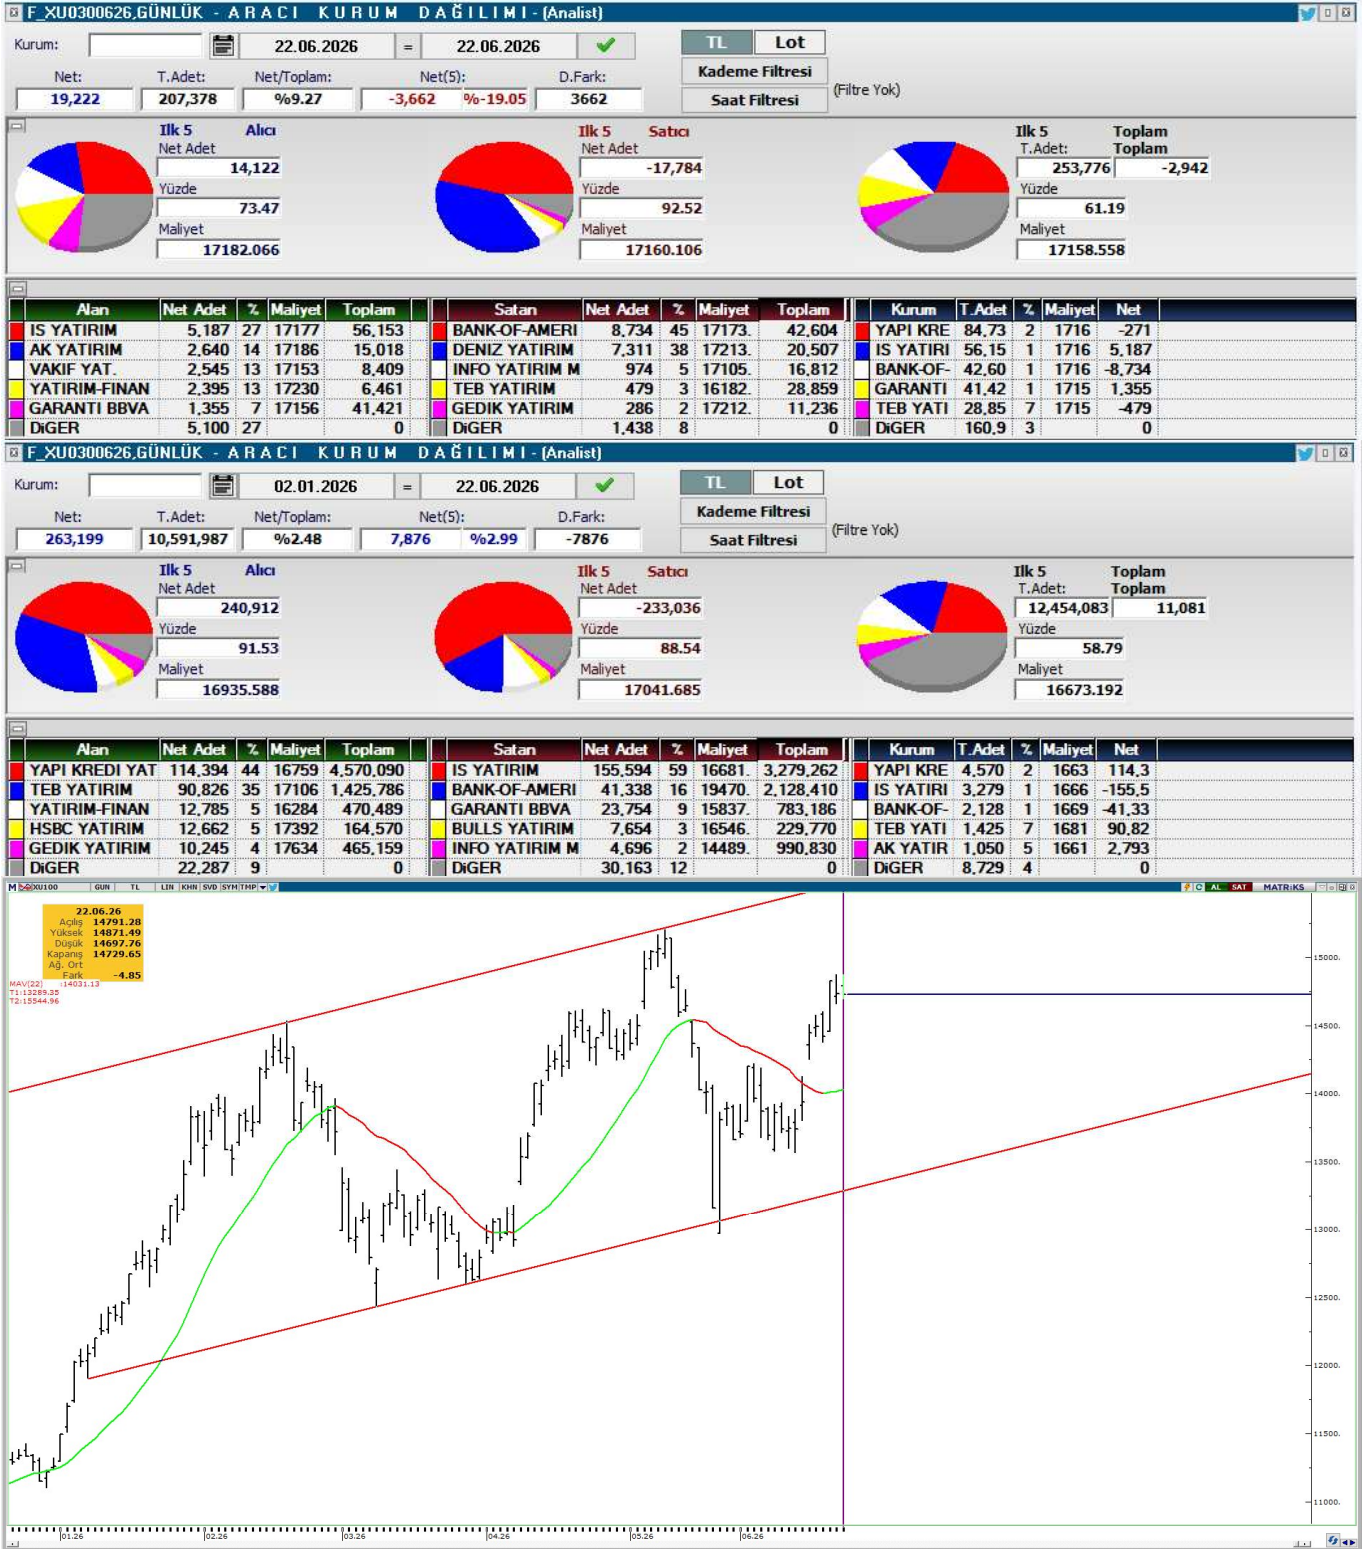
F_XU0300626,GÜNLÜK - A R A C I K U R U M D A Ğ I L I M I - (Analist)

Kurum: 22.06.2026 = 22.06.2026 TL Lot

Net: 19,222 T.Adet: 207,378 Net/Toplam: %9.27 Net(5): -3,662 %-19.05 D.Fark: 3662

Kademe Filtresi
Saat Filtresi (Filtre Yok)

Ilk 5 Alıcı
Net Adet 14,122
Yüzde 73.47
Maliyet 17182.066

Ilk 5 Satıcı
Net Adet -17,784
Yüzde 92.52
Maliyet 17160.106

Ilk 5 Toplam
T.Adet: 253,776 Toplam -2,942
Yüzde 61.19
Maliyet 17158.558

| Alan | Net Adet | % | Maliyet | Toplam |
|---|---|---|---|---|
| IS YATIRIM | 5,187 | 27 | 17177 | 56,153 |
| AK YATIRIM | 2,640 | 14 | 17186 | 15,018 |
| VAKIF YAT. | 2,545 | 13 | 17153 | 8,409 |
| YATIRIM-FINAN | 2,395 | 13 | 17230 | 6,461 |
| GARANTI BBVA | 1,355 | 7 | 17156 | 41,421 |
| DiGER | 5,100 | 27 | | 0 |

| Satan | Net Adet | % | Maliyet | Toplam |
|---|---|---|---|---|
| BANK-OF-AMERI | 8,734 | 45 | 17173. | 42,604 |
| DENIZ YATIRIM | 7,311 | 38 | 17213. | 20,507 |
| INFO YATIRIM M | 974 | 5 | 17105. | 16,812 |
| TEB YATIRIM | 479 | 3 | 16182. | 28,859 |
| GEDIK YATIRIM | 286 | 2 | 17212. | 11,236 |
| DiGER | 1,438 | 8 | | 0 |

| Kurum | T.Adet | % | Maliyet | Net |
|---|---|---|---|---|
| YAPI KRE | 84,73 | 2 | 1716 | -271 |
| IS YATIRI | 56,15 | 1 | 1716 | 5,187 |
| BANK-OF- | 42,60 | 1 | 1716 | -8,734 |
| GARANTI | 41,42 | 1 | 1715 | 1,355 |
| TEB YATI | 28,85 | 7 | 1715 | -479 |
| DiGER | 160,9 | 3 | | 0 |

F_XU0300626,GÜNLÜK - A R A C I K U R U M D A Ğ I L I M I - (Analist)

Kurum: 02.01.2026 = 22.06.2026 TL Lot

Net: 263,199 T.Adet: 10,591,987 Net/Toplam: %2.48 Net(5): 7,876 %2.99 D.Fark: -7876

Kademe Filtresi
Saat Filtresi (Filtre Yok)

Ilk 5 Alıcı
Net Adet 240,912
Yüzde 91.53
Maliyet 16935.588

Ilk 5 Satıcı
Net Adet -233,036
Yüzde 88.54
Maliyet 17041.685

Ilk 5 Toplam
T.Adet: 12,454,083 Toplam 11,081
Yüzde 58.79
Maliyet 16673.192

| Alan | Net Adet | % | Maliyet | Toplam |
|---|---|---|---|---|
| YAPI KREDI YAT | 114,394 | 44 | 16759 | 4,570,090 |
| TEB YATIRIM | 90,826 | 35 | 17106 | 1,425,786 |
| YATIRIM-FINAN | 12,785 | 5 | 16284 | 470,489 |
| HSBC YATIRIM | 12,662 | 5 | 17392 | 164,570 |
| GEDIK YATIRIM | 10,245 | 4 | 17634 | 465,159 |
| DiGER | 22,287 | 9 | | 0 |

| Satan | Net Adet | % | Maliyet | Toplam |
|---|---|---|---|---|
| IS YATIRIM | 155,594 | 59 | 16681. | 3,279,262 |
| BANK-OF-AMERI | 41,338 | 16 | 19470. | 2,128,410 |
| GARANTI BBVA | 23,754 | 9 | 15837. | 783,186 |
| BULLS YATIRIM | 7,654 | 3 | 16546. | 229,770 |
| INFO YATIRIM M | 4,696 | 2 | 14489. | 990,830 |
| DiGER | 30,163 | 12 | | 0 |

| Kurum | T.Adet | % | Maliyet | Net |
|---|---|---|---|---|
| YAPI KRE | 4,570 | 2 | 1663 | 114,3 |
| IS YATIRI | 3,279 | 1 | 1666 | -155,5 |
| BANK-OF- | 2,128 | 1 | 1669 | -41,33 |
| TEB YATI | 1,425 | 7 | 1681 | 90,82 |
| AK YATIR | 1,050 | 5 | 1661 | 2,793 |
| DiGER | 8,729 | 4 | | 0 |

XU100 GUN TL LIN KHN SVD SYM TMP AL SAT MATRIKS

22.06.26
Açılış 14791.28
Yüksek 14871.49
Düşük 14697.76
Kapanış 14729.65
Ağ. Ort
Fark -4.85
MAV(22) 14031.13
T1:13289.35
T2:15544.96

15000. 14500. 14000. 13500. 13000. 12500. 12000. 11500. 11000.

01.26 02.26 03.26 04.26 05.26 06.26